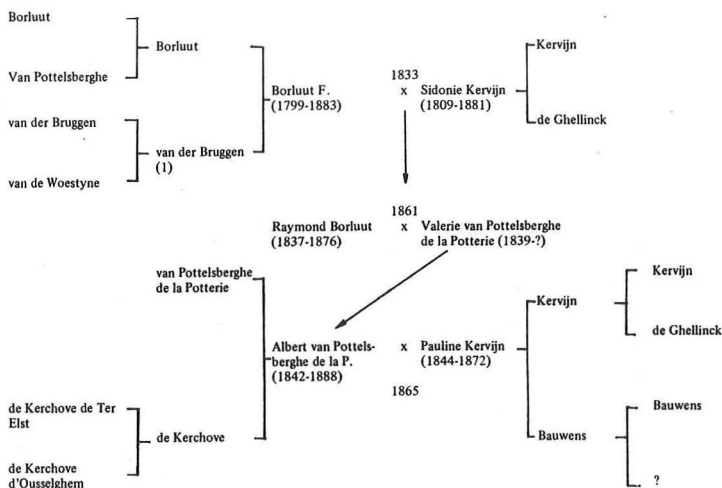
Borluut

Borluut

Van Pottelsberghe

Borluut F. (1799-1883)

1833 x Sidonie Kervijn (1809-1881)

Kervijn

de Ghellinck

van der Bruggen

van der Bruggen (1)

van de Woestyne

1861

Raymond Borluut (1837-1876) x Valerie van Pottelsberghe de la Potterie (1839-?)

van Pottelsberghe de la Potterie

Albert van Pottelsberghe de la P. (1842-1888)

x Pauline Kervijn (1844-1872)

1865

Kervijn

Kervijn

de Ghellinck

de Kerchove de Ter Elst

de Kerchove

de Kerchove d'Ousselghem

Bauwens

Bauwens

?